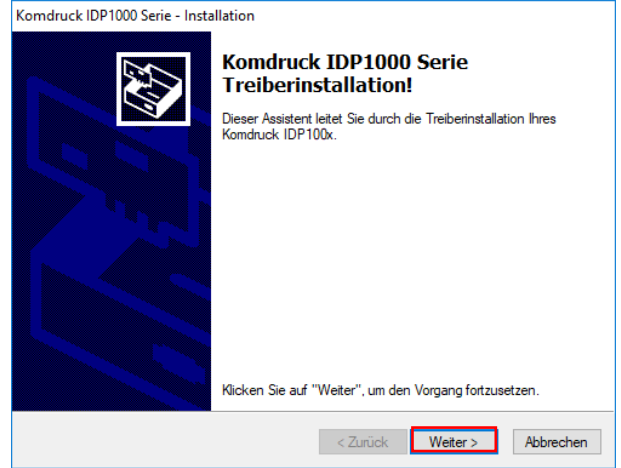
Komdruck IDP1000 Serie - Installation

Komdruck IDP1000 Serie Treiberinstallation!

Dieser Assistent leitet Sie durch die Treiberinstallation Ihres Komdruck IDP100x.

Klicken Sie auf "Weiter", um den Vorgang fortzusetzen.

< Zurück

Weiter >

Abbrechen